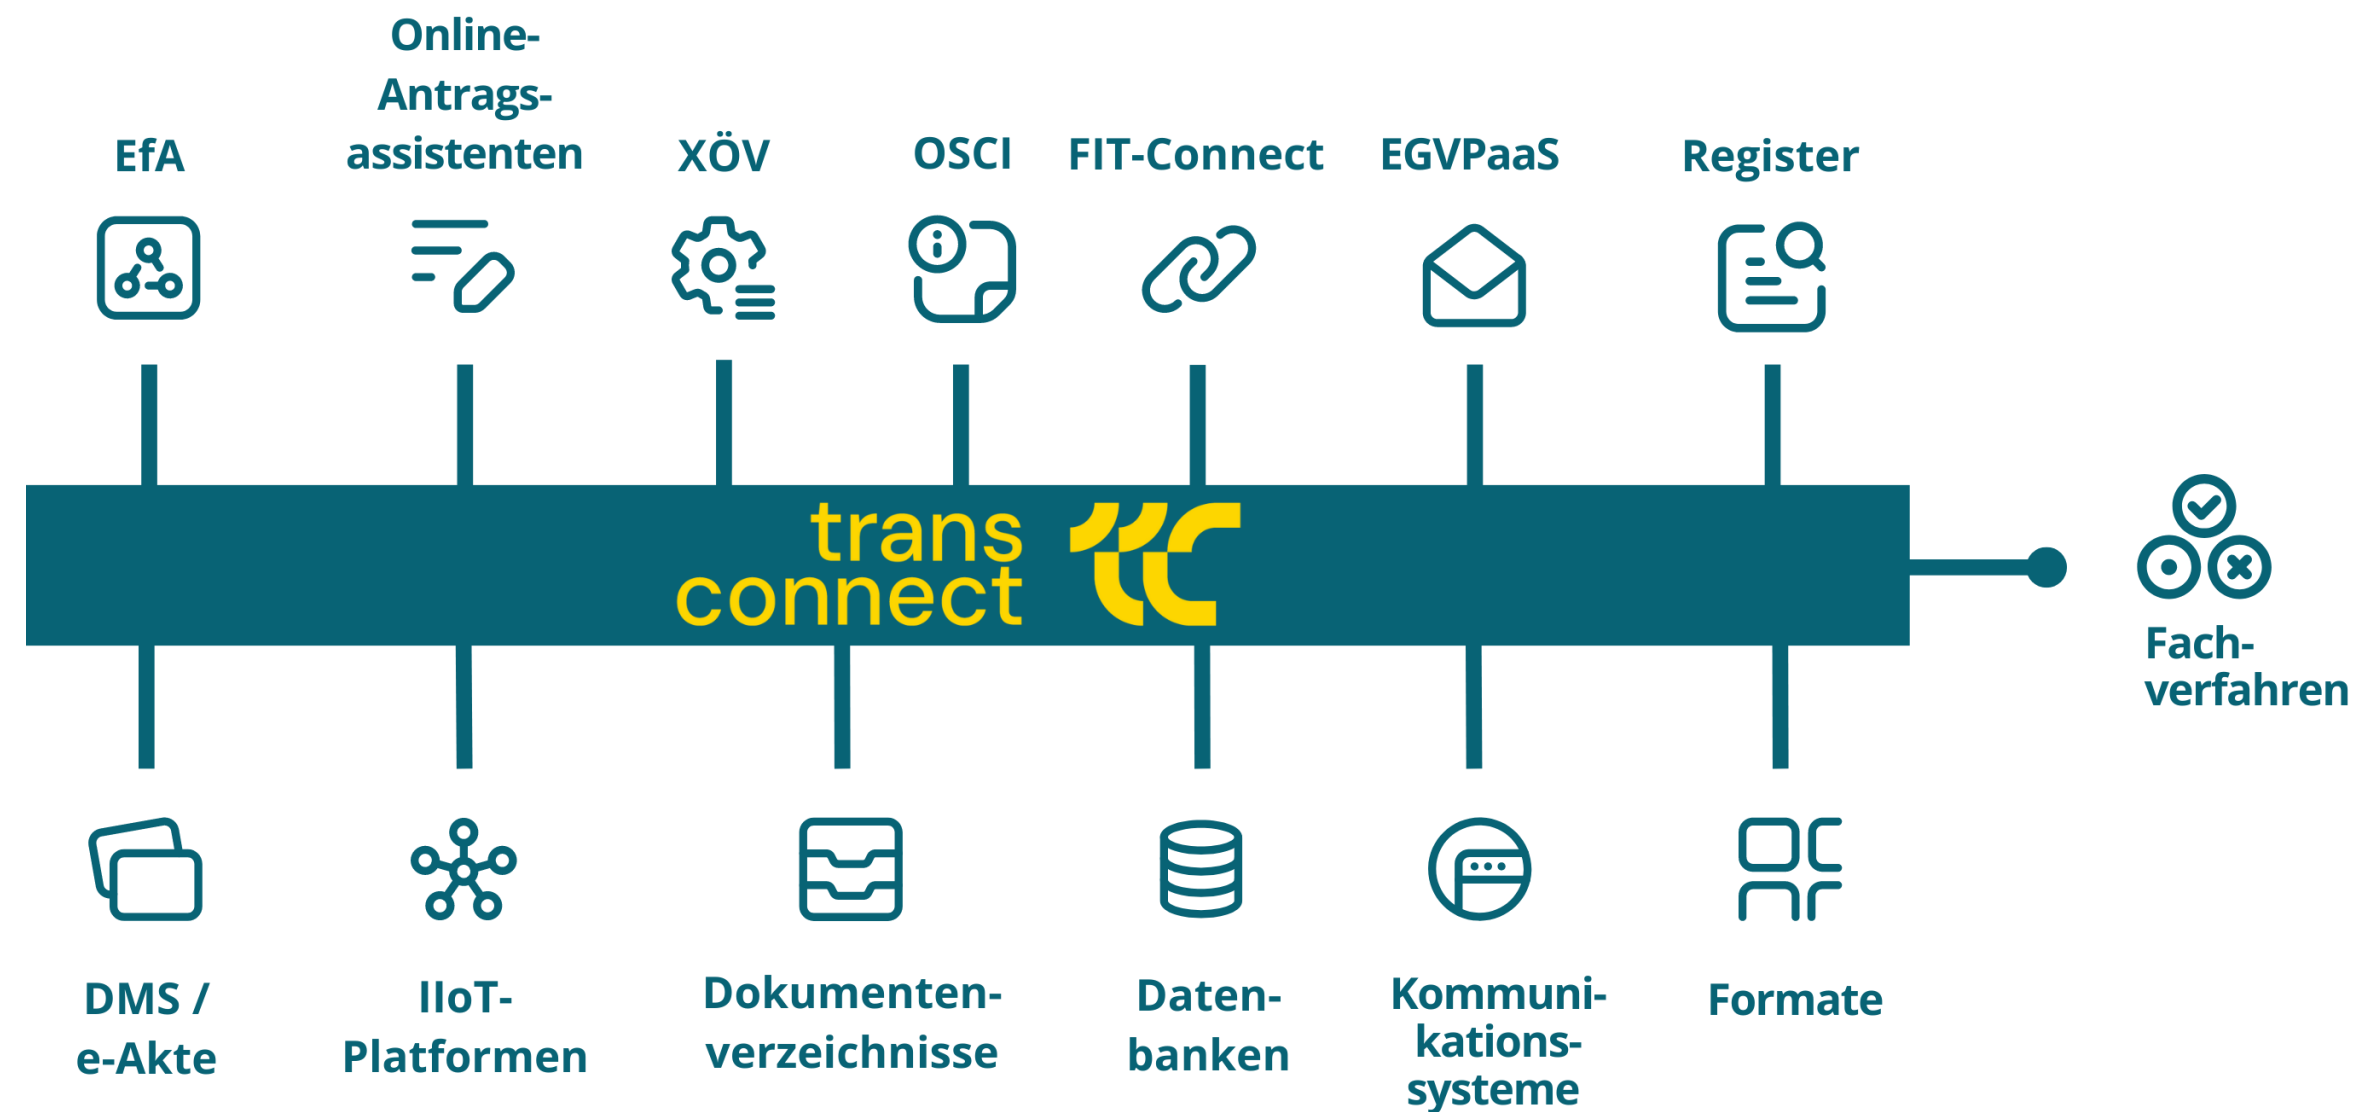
EfA

Online-Antragsassistenten

XÖV

OSCI

FIT-Connect

EGVPaaS

Register

trans connect

Fachverfahren

DMS / e-Akte

IIoT-Platformen

Dokumentenverzeichnisse

Datenbanken

Kommunikationssysteme

Formate